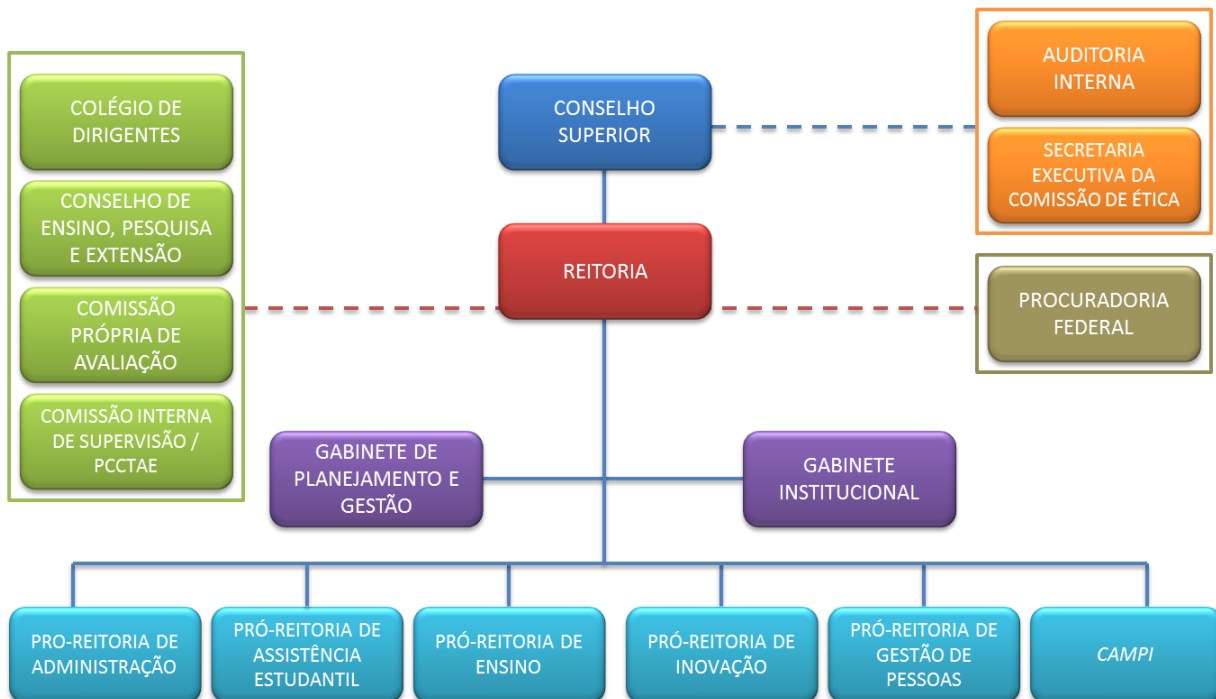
COLÉGIO DE DIRIGENTES

CONSELHO DE ENSINO, PESQUISA E EXTENSÃO

COMISSÃO PRÓPRIA DE AVALIAÇÃO

COMISSÃO INTERNA DE SUPERVISÃO / PCCTAE

CONSELHO SUPERIOR

REITORIA

AUDITORIA INTERNA

SECRETARIA EXECUTIVA DA COMISSÃO DE ÉTICA

PROCURADORIA FEDERAL

GABINETE DE PLANEJAMENTO E GESTÃO

GABINETE INSTITUCIONAL

PRO-REITORIA DE ADMINISTRAÇÃO

PRÓ-REITORIA DE ASSISTÊNCIA ESTUDANTIL

PRÓ-REITORIA DE ENSINO

PRÓ-REITORIA DE INOVAÇÃO

PRÓ-REITORIA DE GESTÃO DE PESSOAS

CAMPI